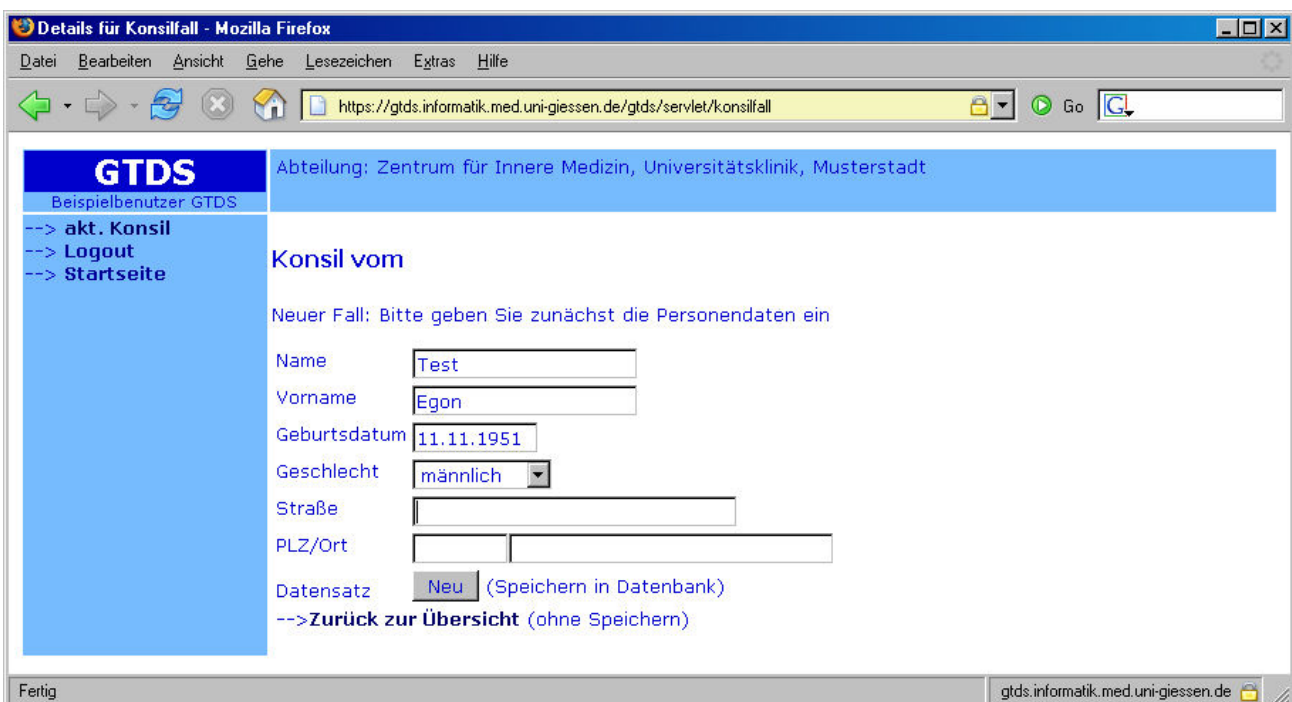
Details für Konsilfall - Mozilla Firefox

Datei Bearbeiten Ansicht Gehe Lesezeichen Extras Hilfe

https://gtds.informatik.med.uni-giessen.de/gtds/servlet/konsilfall

Go

GTDS
Beispielbenutzer GTDS

Abteilung: Zentrum für Innere Medizin, Universitätsklinik, Musterstadt

--> akt. Konsil
--> Logout
--> Startseite

Konsil vom

Neuer Fall: Bitte geben Sie zunächst die Personendaten ein

Name Test
Vorname Egon
Geburtsdatum 11.11.1951
Geschlecht männlich
Straße
PLZ/Ort
Datensatz Neu (Speichern in Datenbank)
-->Zurück zur Übersicht (ohne Speichern)

Fertig

gtds.informatik.med.uni-giessen.de